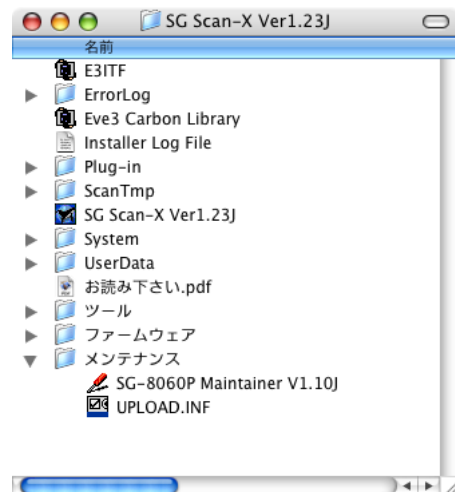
SG Scan-X Ver1.23J

名前

E3ITF

ErrorLog

Eve3 Carbon Library

Installer Log File

Plug-in

ScanTmp

SG Scan-X Ver1.23J

System

UserData

お読み下さい.pdf

ツール

ファームウェア

メンテナンス

SG-8060P Maintainer V1.10J

UPLOAD.INF